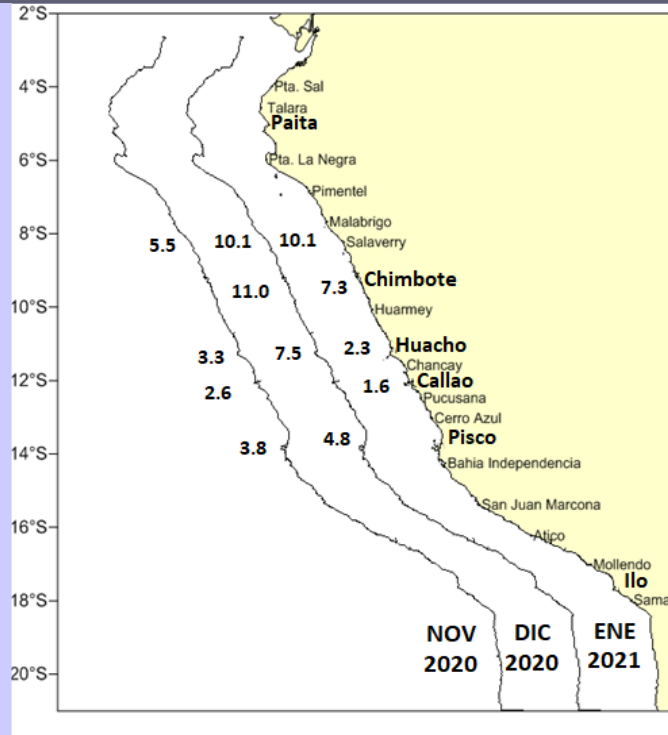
2°S
4°S
6°S
8°S
10°S
12°S
14°S
16°S
18°S
20°S

Pta. Sal
Talara
Paita
Pta. La Negra
Pimentel
Malabrigo
Salaverry
Chimbote
Huarmey
Huacho
Chancay
Callao
Pucusana
Cerro Azul
Pisco
Bahia Independencia
San Juan Marcona
Atico
Mollendo
Ilo
Sama

5.5
10.1
10.1
11.0
7.3
3.3
7.5
2.3
2.6
1.6
3.8
4.8

NOV 2020
DIC 2020
ENE 2021